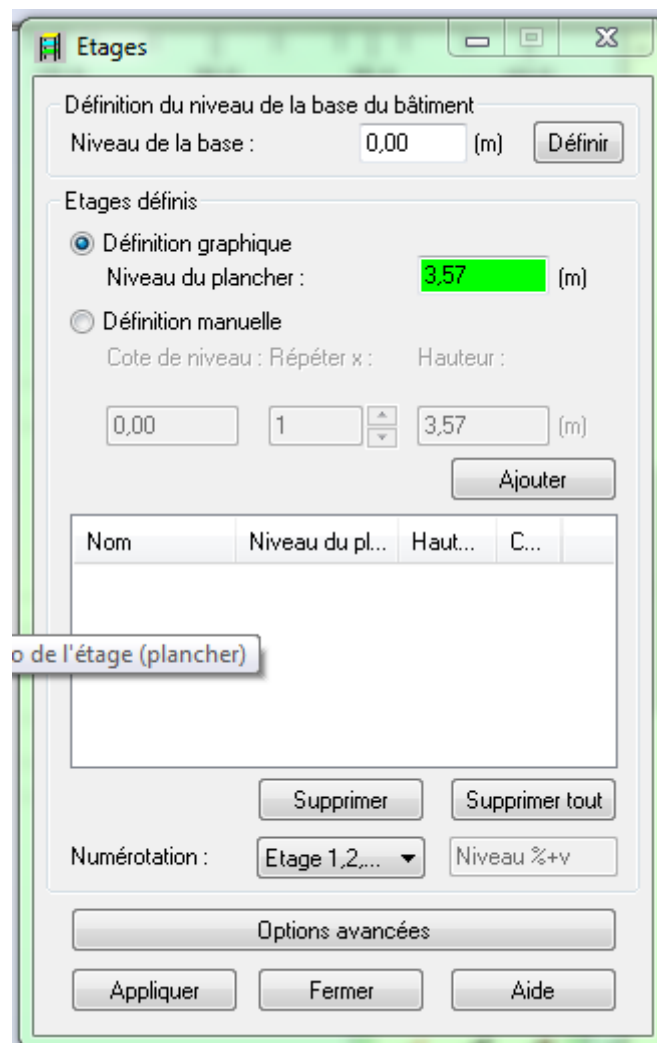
Etages

Définition du niveau de la base du bâtiment

Niveau de la base : 0,00 (m) Définir

Etages définis

Définition graphique

Niveau du plancher : 3,57 (m)

Définition manuelle

Cote de niveau : Répéter x : Hauteur :

0,00 1 3,57 (m)

Ajouter

| Nom | Niveau du pl... | Haut... | C... |
|---|---|---|---|

o de l'étage (plancher)

Supprimer Supprimer tout

Numérotation : Etage 1,2,... Niveau %+v

Options avancées

Appliquer Fermer Aide